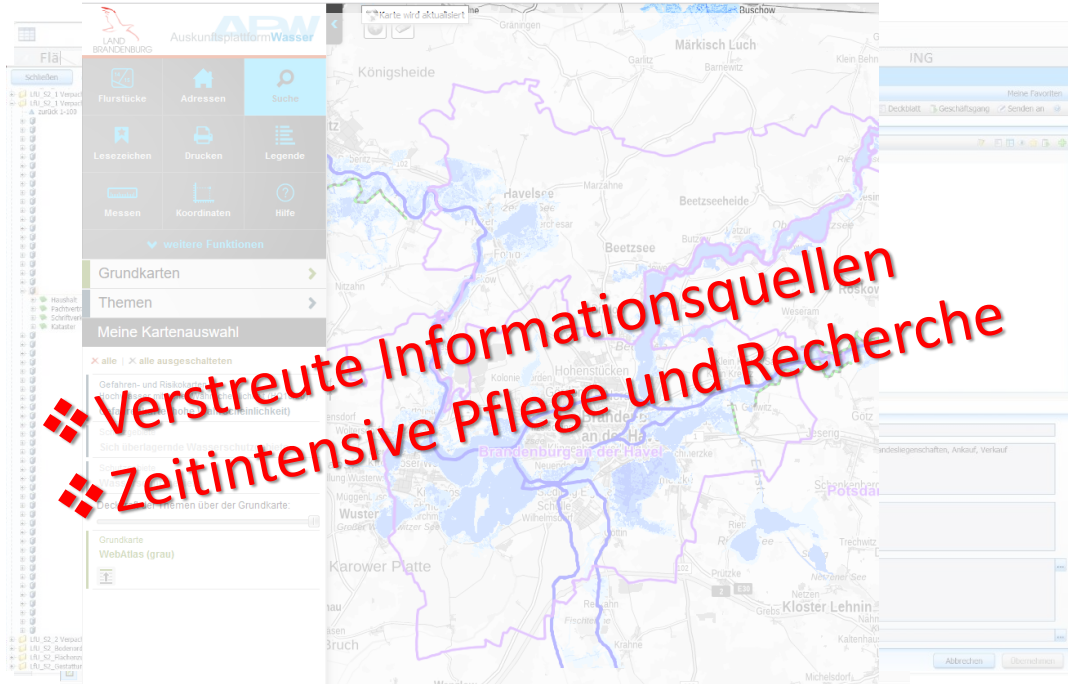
Verstreute Informationsquellen
Zeitintensive Pflege und Recherche

LAND BRANDENBURG
AuskunftsplattformWasser
APW
Karte wird aktualisiert
Flurstücke
Adressen
Suche
Lesezeichen
Drucken
Legende
Messen
Koordinaten
Hilfe
weitere Funktionen
Grundkarten
Themen
Meine Kartenauswahl
alle | alle ausgeschalteten
Gefahren- und Risikokarten
Deckkraft der Themen über der Grundkarte:
Grundkarte
WebAtlas (grau)

Schließen
zurück 1-100
Haushalt
Pachtvertr
Schriftverk
Kataster

ING
Meine Favoriten
Deckblatt
Geschäftsgang
Senden an
andesliegenschaften, Ankauf, Verkauf
Abbrechen
Übernehmen

Buschow
Märkisch Luch
Königsheide
Havelsee
Beetzseeheide
Beetzsee
Hohenstücken
Brandenburg an der Havel
Wuster
Karower Platte
Kloster Lehnin
Potsdam
Götz
Gräningen
Garlitz
Barnewitz
Klein Behnitz
Marzahne
Roskow
Weseram
Nitzahn
Kolonie
Neuendorf
Mügge
Wilhelmsdorf
Trechwitz
Prützke
Kaltenhausen
Bruch
Rietz